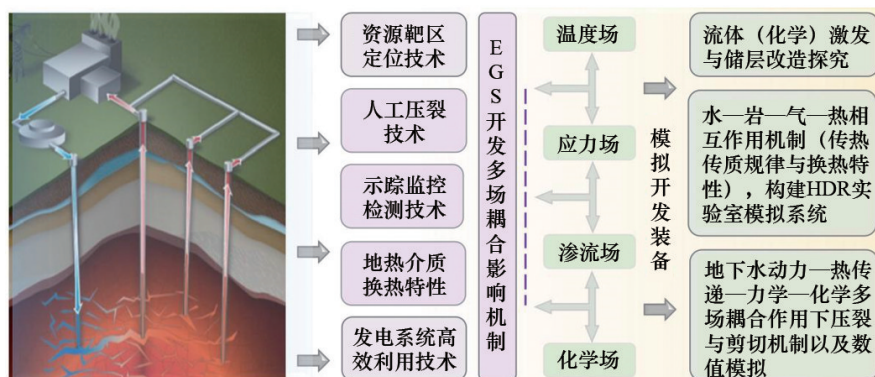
资源靶区定位技术

人工压裂技术

示踪监控检测技术

地热介质换热特性

发电系统高效利用技术

EGS开发多场耦合影响机制

温度场

应力场

渗流场

化学场

模拟开发装备

流体（化学）激发与储层改造探究

水—岩—气—热相互作用机制（传热传质规律与换热特性），构建HDR实验室模拟系统

地下水动力—热传递—力学—化学多场耦合作用下压裂与剪切机制以及数值模拟